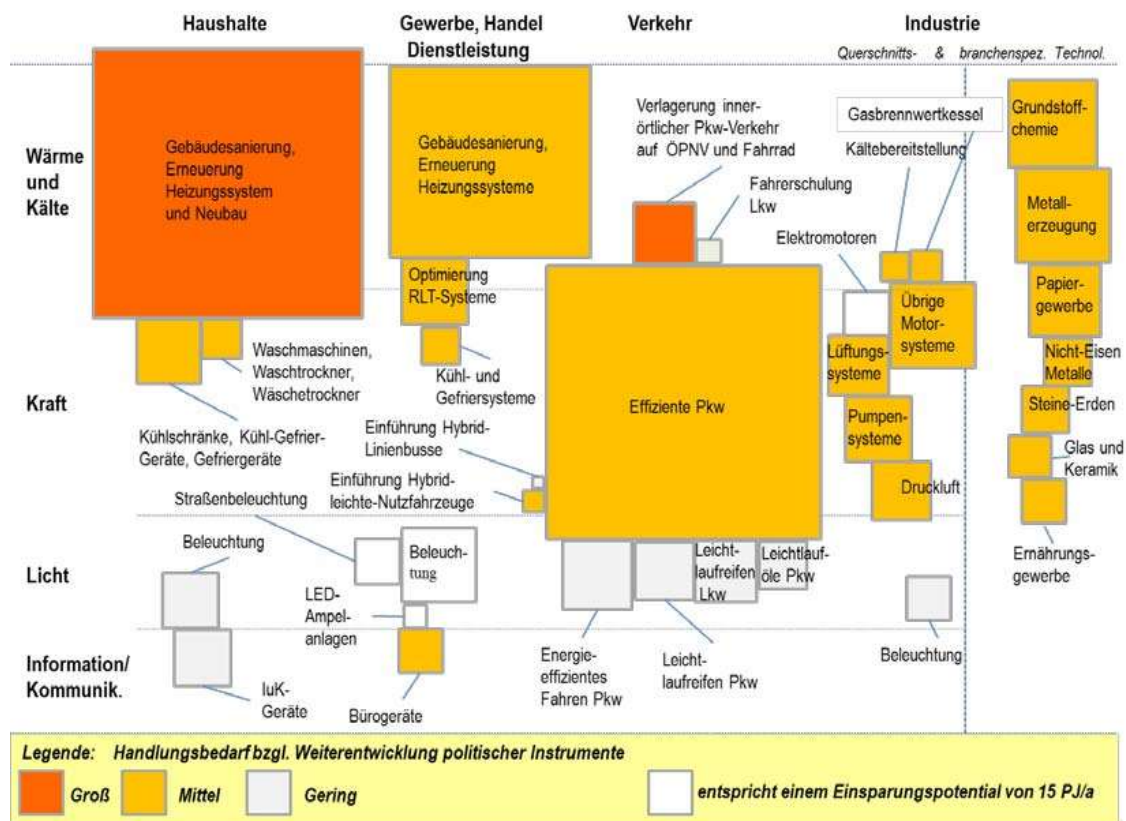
Haushalte

Gewerbe, Handel Dienstleistung

Verkehr

Industrie

Querschnitts- & branchenspez. Technol.

Wärme und Kälte

Gebäudesanierung, Erneuerung Heizungssystem und Neubau

Gebäudesanierung, Erneuerung Heizungssysteme

Verlagerung innerörtlicher Pkw-Verkehr auf ÖPNV und Fahrrad

Fahrerschulung Lkw

Gasbrennwertkessel

Kältebereitstellung

Grundstoffchemie

Metallerzeugung

Elektromotoren

Optimierung RLT-Systeme

Papiergewerbe

Übrige Motorsysteme

Waschmaschinen, Waschtrockner, Wäschetrockner

Kühl- und Gefriersysteme

Lüftungssysteme

Nicht-Eisen Metalle

Kraft

Effiziente Pkw

Steine-Erden

Kühlschränke, Kühl-Gefrier-Geräte, Gefriergeräte

Einführung Hybrid-Linienbusse

Pumpensysteme

Glas und Keramik

Einführung Hybrid-leichte-Nutzfahrzeuge

Druckluft

Straßenbeleuchtung

Beleuchtung

Beleuchtung

Leichtlaufreifen Lkw

Leichtlauföle Pkw

Ernährungsgewerbe

Licht

LED-Ampelanlagen

Information/ Kommunik.

Energieeffizientes Fahren Pkw

Leichtlaufreifen Pkw

Beleuchtung

IuK-Geräte

Bürogeräte

Legende: Handlungsbedarf bzgl. Weiterentwicklung politischer Instrumente

Groß

Mittel

Gering

entspricht einem Einsparungspotential von 15 PJ/a